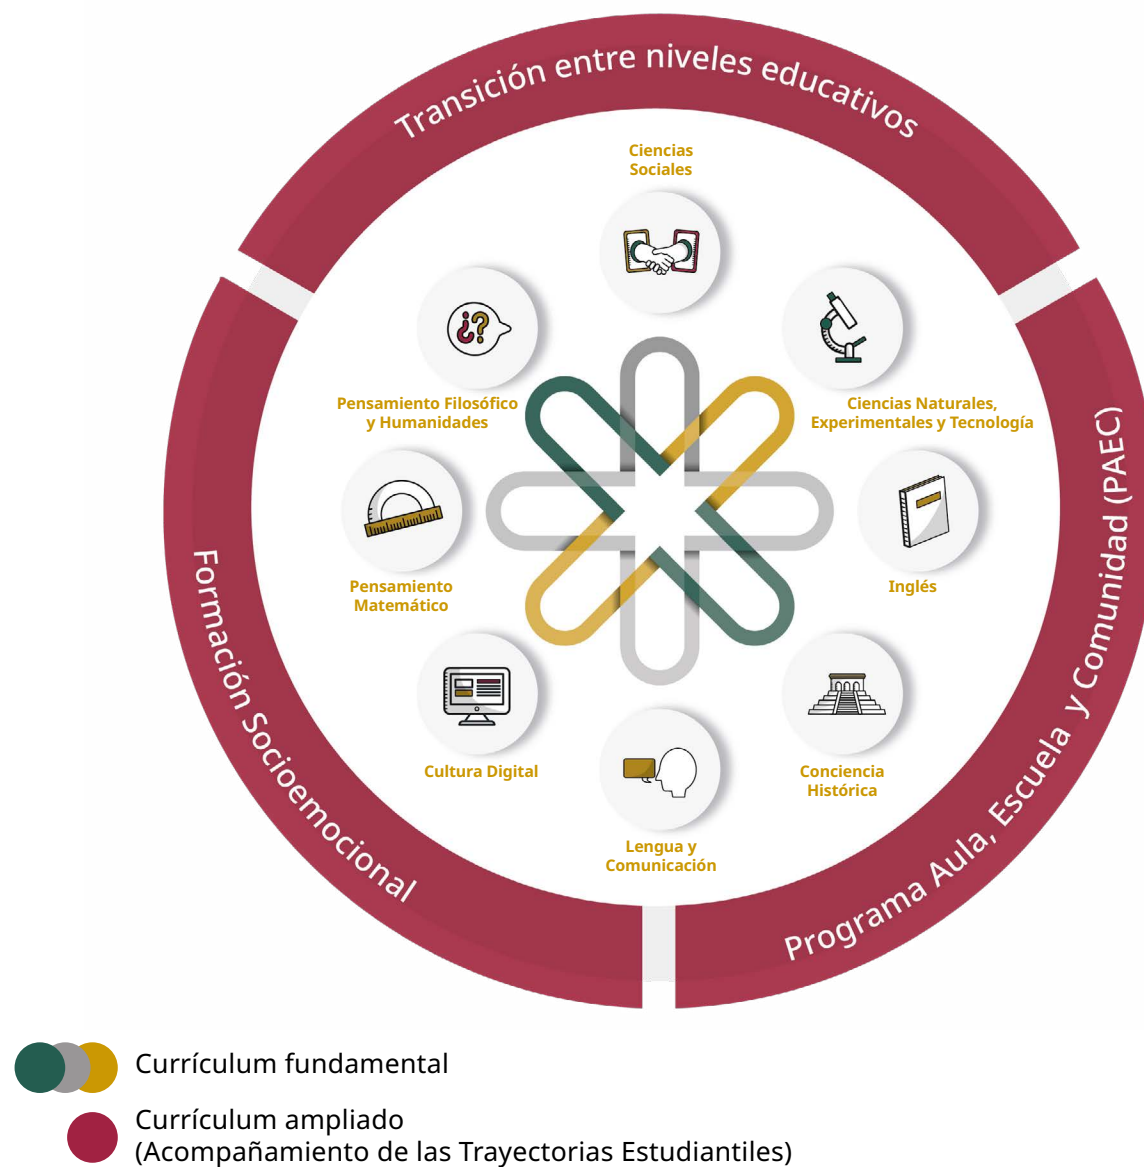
Transición entre niveles educativos

Ciencias Sociales

Pensamiento Filosófico y Humanidades

Ciencias Naturales, Experimentales y Tecnología

Pensamiento Matemático

Inglés

Cultura Digital

Conciencia Histórica

Lengua y Comunicación

Formación Socioemocional

Programa Aula, Escuela y Comunidad (PAEC)

Currículum fundamental

Currículum ampliado
(Acompañamiento de las Trayectorias Estudiantiles)